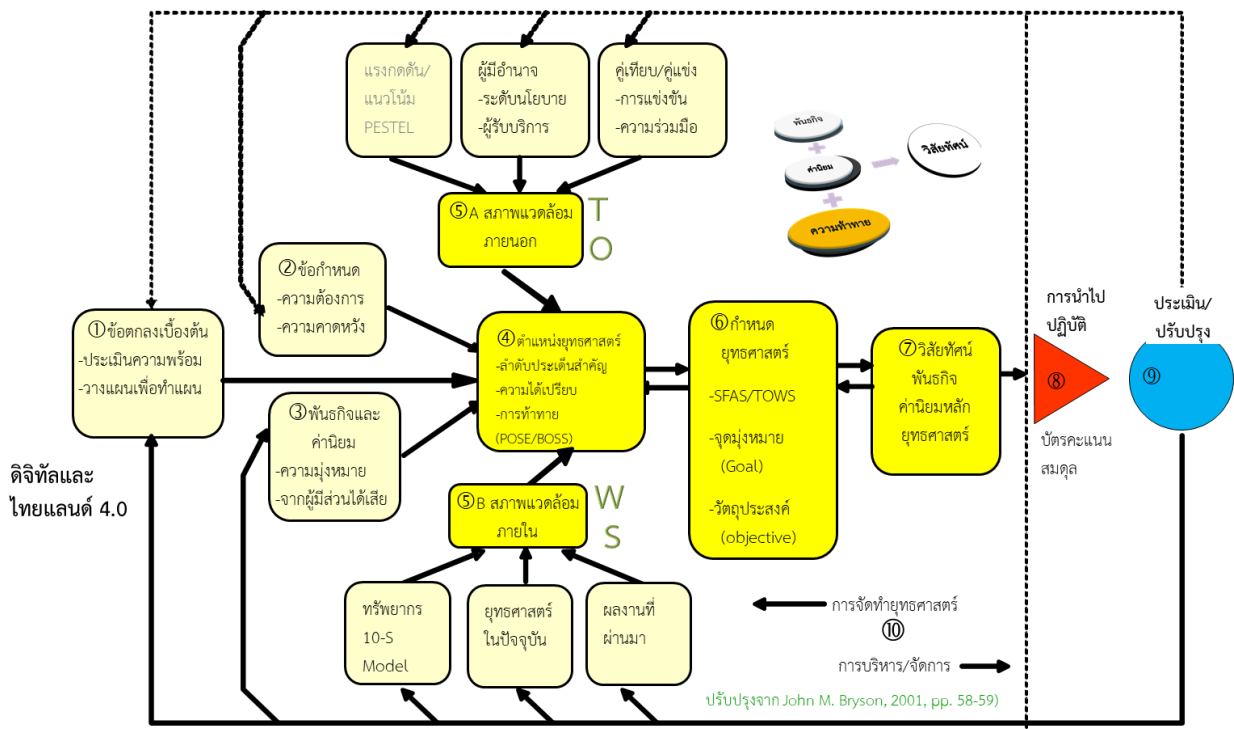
แรงกดดัน/
แนวโน้ม
PESTEL

ผู้มีอำนาจ
-ระดับนโยบาย
-ผู้รับบริการ

คู่เทียบ/คู่แข่ง
-การแข่งขัน
-ความร่วมมือ

พันธกิจ
ค่านิยม
ความท้าทาย
วิสัยทัศน์

⑤A สภาพแวดล้อมภายนอก

T
O

②ข้อกำหนด
-ความต้องการ
-ความคาดหวัง

①ข้อตกลงเบื้องต้น
-ประเมินความพร้อม
-วางแผนเพื่อทำแผน

③พันธกิจและค่านิยม
-ความมุ่งหมาย
-จากผู้มีส่วนได้เสีย

④ตำแหน่งยุทธศาสตร์
-ลำดับประเด็นสำคัญ
-ความได้เปรียบ
-การท้าทาย
(POSE/BOSS)

⑥กำหนดยุทธศาสตร์
-SFAS/TOWS
-จุดมุ่งหมาย (Goal)
-วัตถุประสงค์ (objective)

⑦วิสัยทัศน์ พันธกิจ ค่านิยมหลัก ยุทธศาสตร์

การนำไปปฏิบัติ
⑧
บัตรคะแนนสมดุล

ประเมิน/ปรับปรุง
⑨

ดิจิทัลและ
ไทยแลนด์ 4.0

⑤B สภาพแวดล้อมภายใน

W
S

ทรัพยากร
10-S
Model

ยุทธศาสตร์
ในปัจจุบัน

ผลงานที่
ผ่านมา

การจัดทำยุทธศาสตร์
⑩
การบริหาร/จัดการ

ปรับปรุงจาก John M. Bryson, 2001, pp. 58-59)